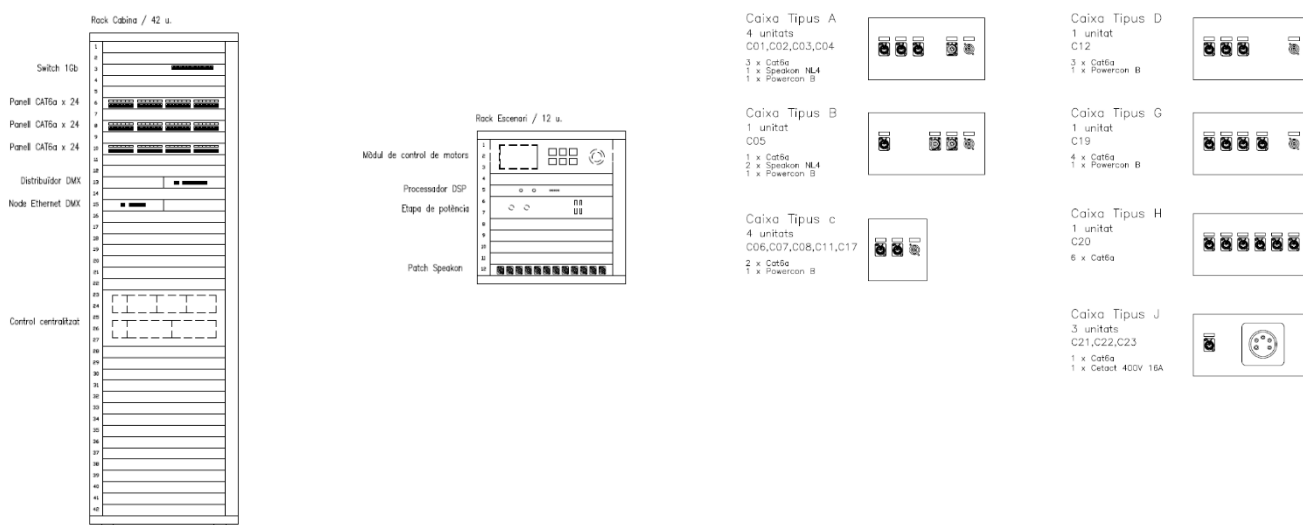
Rack Cabina / 42 u.

Switch 1Gb
Panell CAT6a x 24
Panell CAT6a x 24
Panell CAT6a x 24
Distribuïdor DMX
Node Ethernet DMX
Control centralitzat

1
2
3
4
5
6
7
8
9
10
11
12
13
14
15
16
17
18
19
20
21
22
23
24
25
26
27
28
29
30
31
32
33
34
35
36
37
38
39
40
41
42

Rack Escenari / 12 u.

Mòdul de control de motors
Processador DSP
Etapa de potència
Patch Speakon

1
2
3
4
5
6
7
8
9
10
11
12

Caixa Tipus A
4 unitats
C01,C02,C03,C04
3 x Cat6a
1 x Speakon NL4
1 x Powercon B

Caixa Tipus B
1 unitat
C05
1 x Cat6a
2 x Speakon NL4
1 x Powercon B

Caixa Tipus c
4 unitats
C06,C07,C08,C11,C17
2 x Cat6a
1 x Powercon B

Caixa Tipus D
1 unitat
C12
3 x Cat6a
1 x Powercon B

Caixa Tipus G
1 unitat
C19
4 x Cat6a
1 x Powercon B

Caixa Tipus H
1 unitat
C20
6 x Cat6a

Caixa Tipus J
3 unitats
C21,C22,C23
1 x Cat6a
1 x Cetact 400V 16A